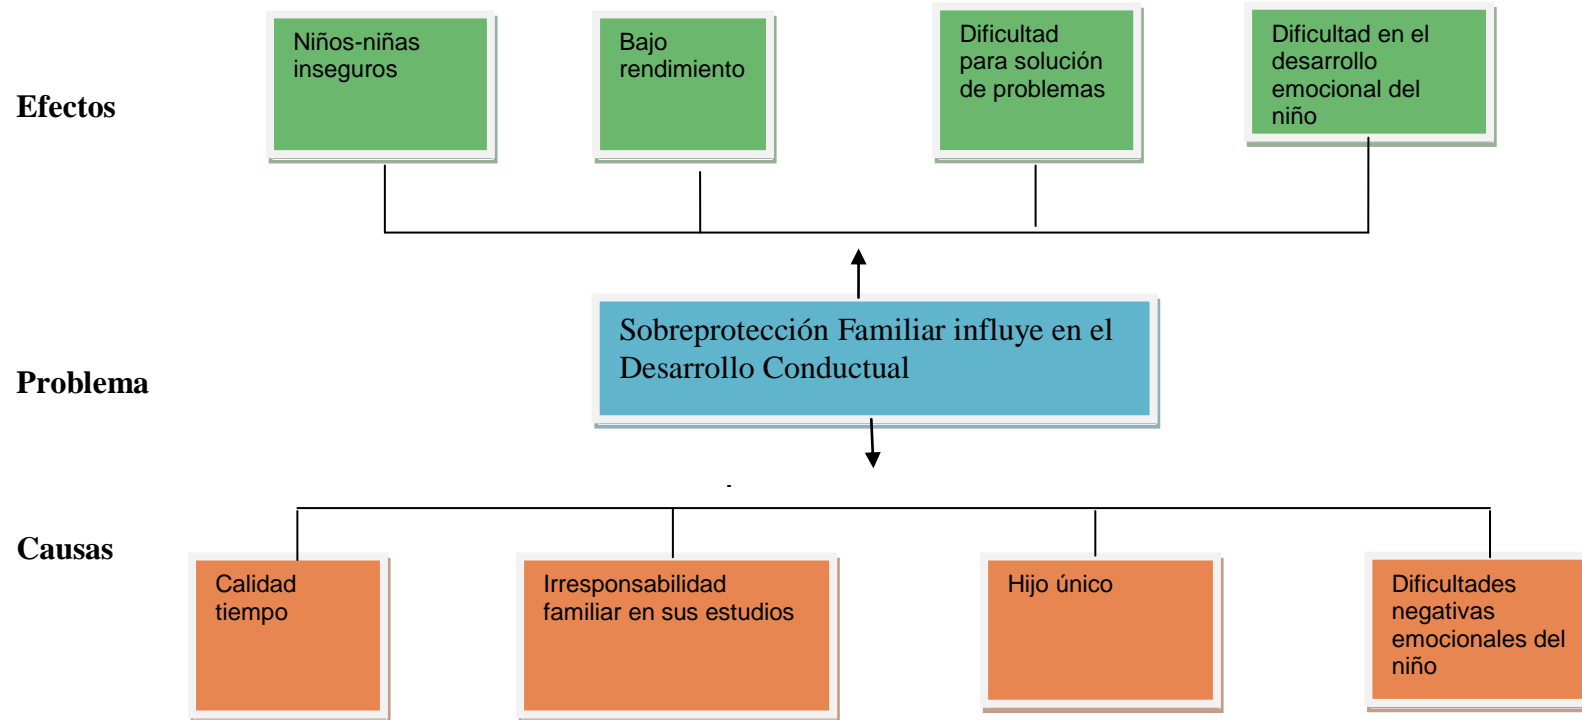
Efectos

Niños-niñas inseguros

Bajo rendimiento

Dificultad para solución de problemas

Dificultad en el desarrollo emocional del niño

Problema

Sobreprotección Familiar influye en el Desarrollo Conductual

Causas

Calidad tiempo

Irresponsabilidad familiar en sus estudios

Hijo único

Dificultades negativas emocionales del niño